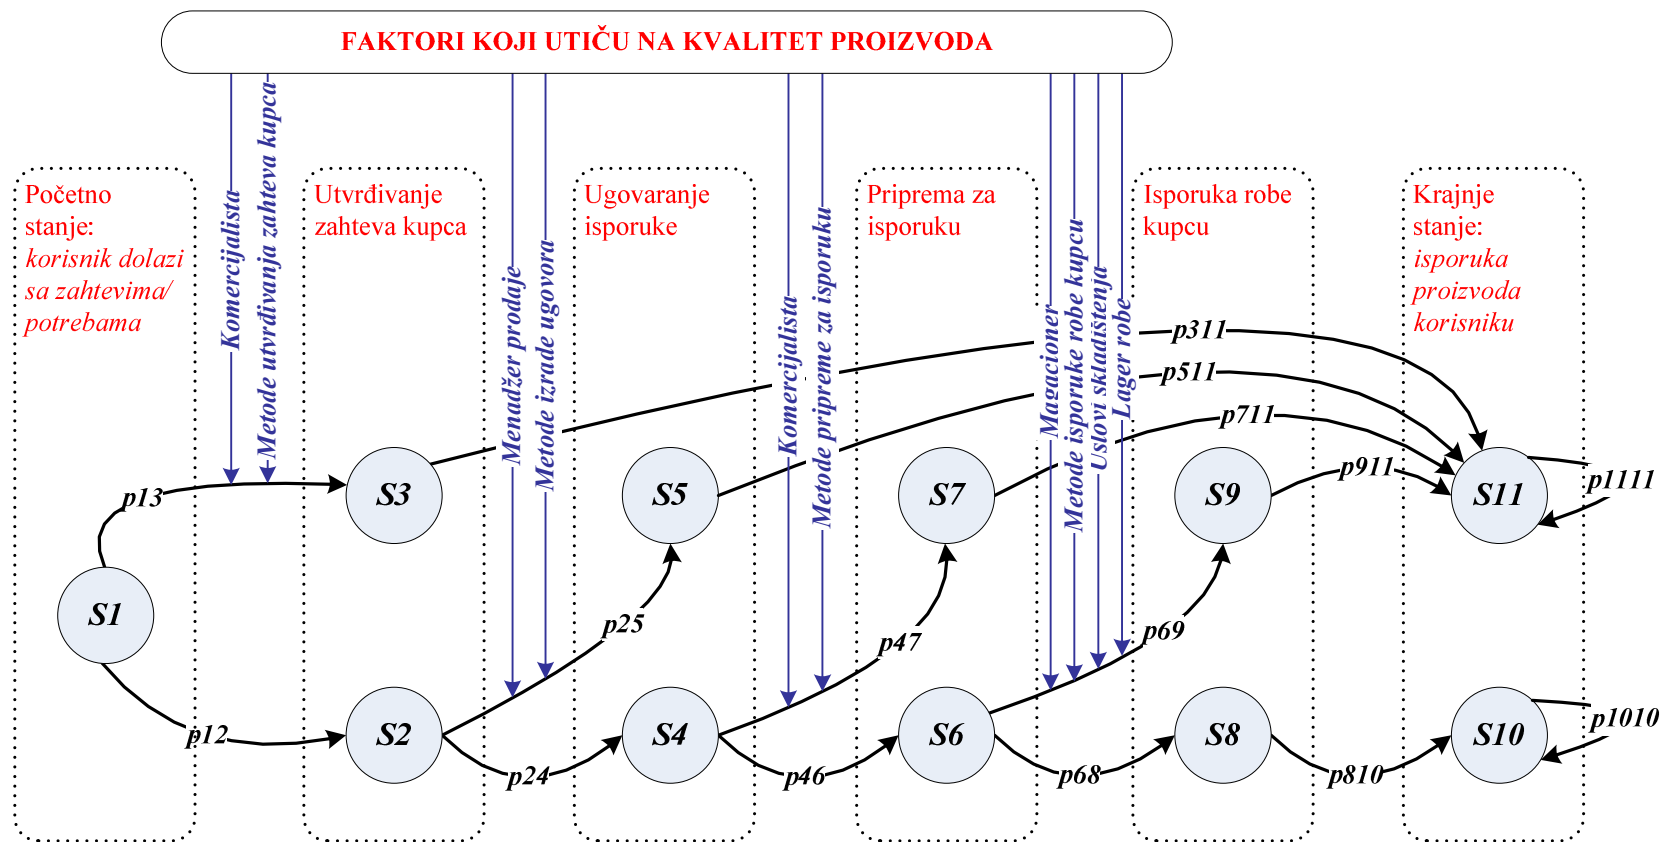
FAKTORI KOJI UTIČU NA KVALITET PROIZVODA

Početno stanje: korisnik dolazi sa zahtevima/ potrebama

Komercijalista

Metode utvrđivanja zahteva kupca

Utvrđivanje zahteva kupca

Menadžer prodaje

Metode izrade ugovora

Ugovaranje isporuke

Komercijalista

Metode pripreme za isporuku

Priprema za isporuku

Magacioner

Metode isporuke robe kupcu

Uslovi skladištenja

Lager robe

Isporuka robe kupcu

Krajnje stanje: isporuka proizvoda korisniku

p311

p511

p711

p911

p1111

p13

S3

S5

S7

S9

S11

S1

p25

p47

p69

p12

S2

S4

S6

S8

S10

p1010

p24

p46

p68

p810